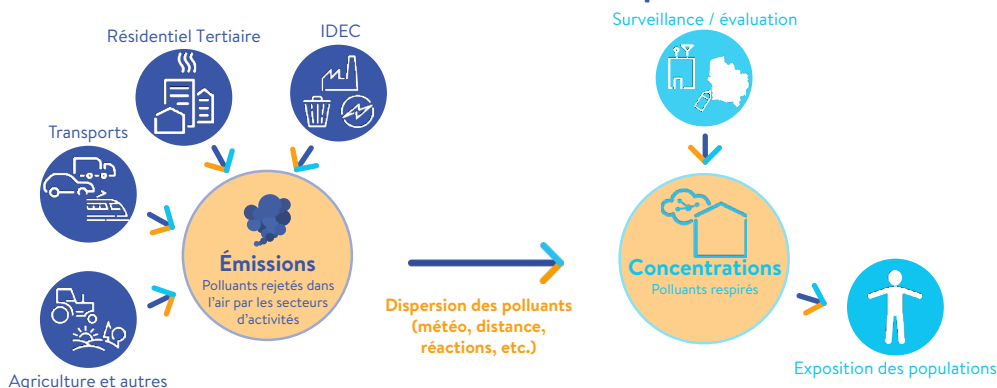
Résidentiel Tertiaire

IDEC

Transports

Agriculture et autres

Émissions
Polluants rejetés dans l'air par les secteurs d'activités

Dispersion des polluants (météo, distance, réactions, etc.)

Surveillance / évaluation

Concentrations
Polluants respirés

Exposition des populations